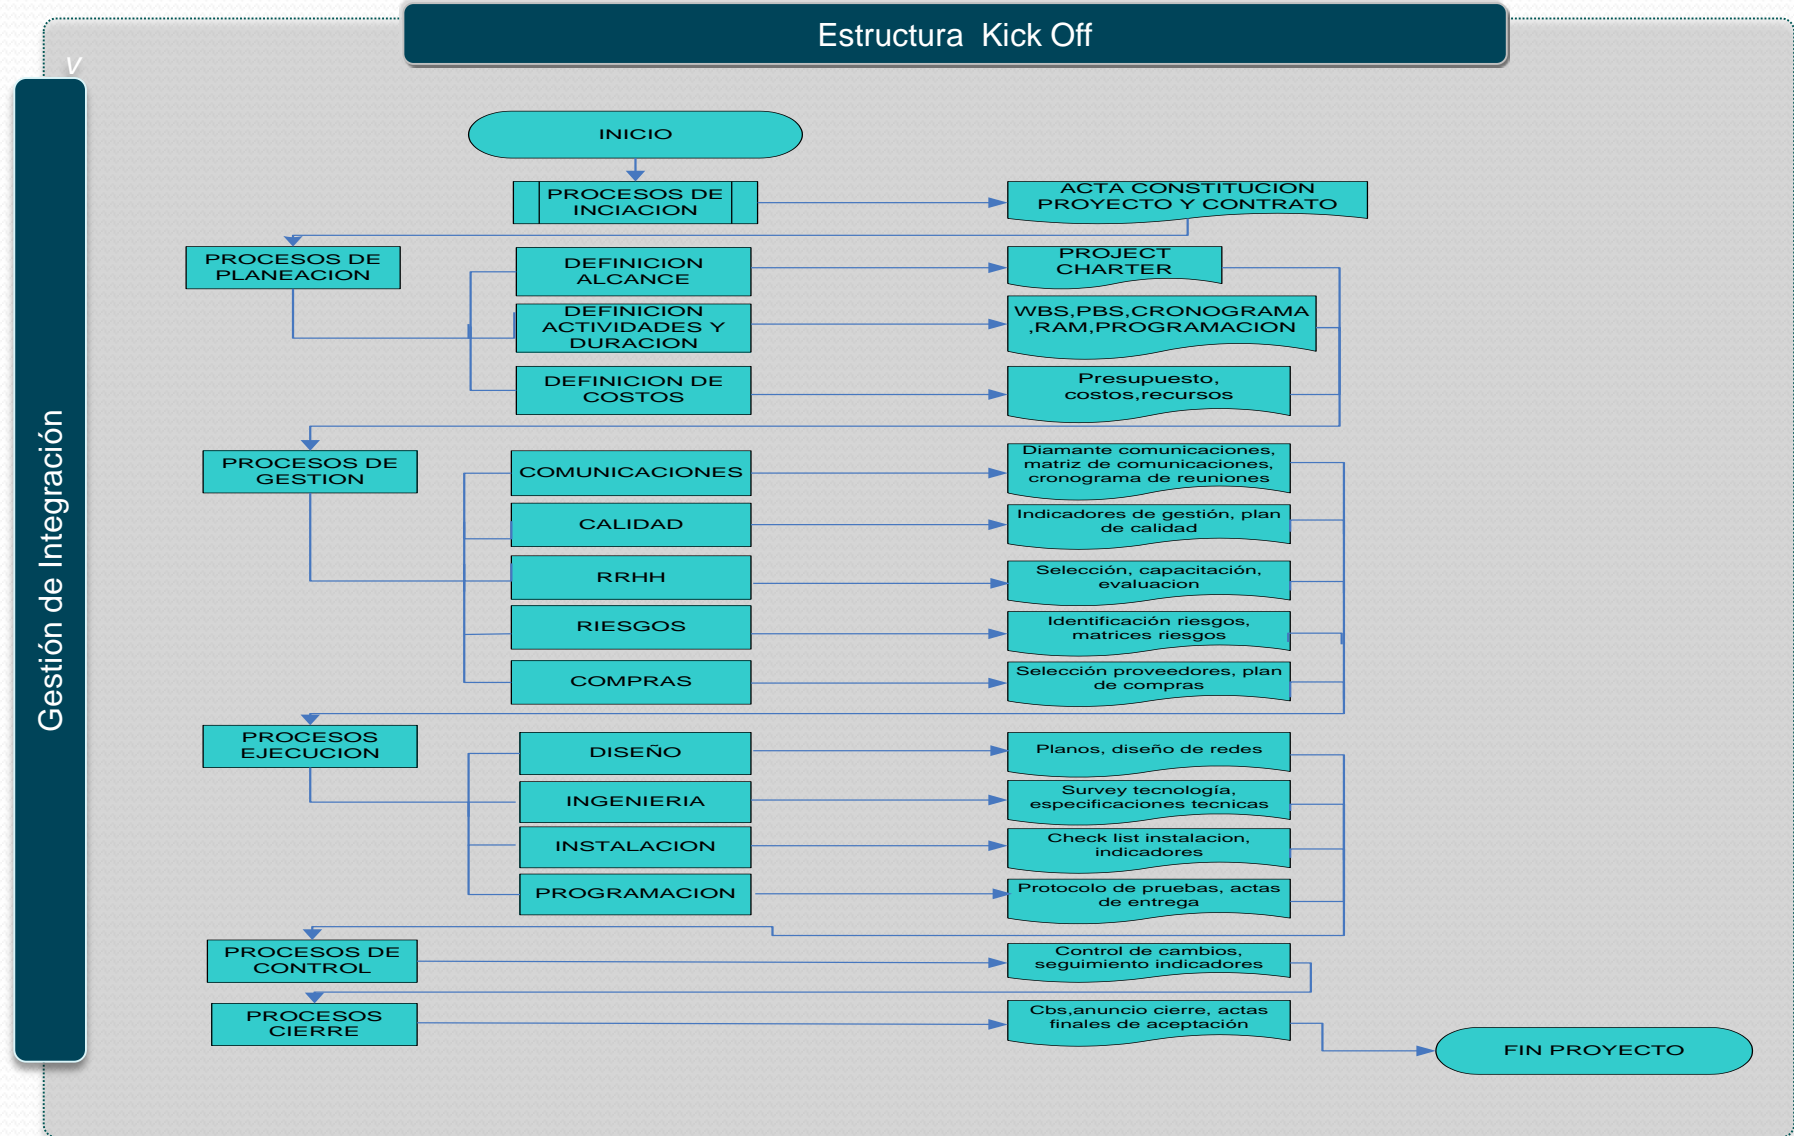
Estructura Kick Off

V

Gestión de Integración

INICIO

PROCESOS DE INCIACION

ACTA CONSTITUCION PROYECTO Y CONTRATO

PROCESOS DE PLANEACION

DEFINICION ALCANCE

PROJECT CHARTER

DEFINICION ACTIVIDADES Y DURACION

WBS,PBS,CRONOGRAMA ,RAM,PROGRAMACION

DEFINICION DE COSTOS

Presupuesto, costos,recursos

PROCESOS DE GESTION

COMUNICACIONES

Diamante comunicaciones, matriz de comunicaciones, cronograma de reuniones

CALIDAD

Indicadores de gestión, plan de calidad

RRHH

Selección, capacitación, evaluacion

RIESGOS

Identificación riesgos, matrices riesgos

COMPRAS

Selección proveedores, plan de compras

PROCESOS EJECUCION

DISEÑO

Planos, diseño de redes

INGENIERIA

Survey tecnología, especificaciones tecnicas

INSTALACION

Check list instalacion, indicadores

PROGRAMACION

Protocolo de pruebas, actas de entrega

PROCESOS DE CONTROL

Control de cambios, seguimiento indicadores

PROCESOS CIERRE

Cbs,anuncio cierre, actas finales de aceptación

FIN PROYECTO